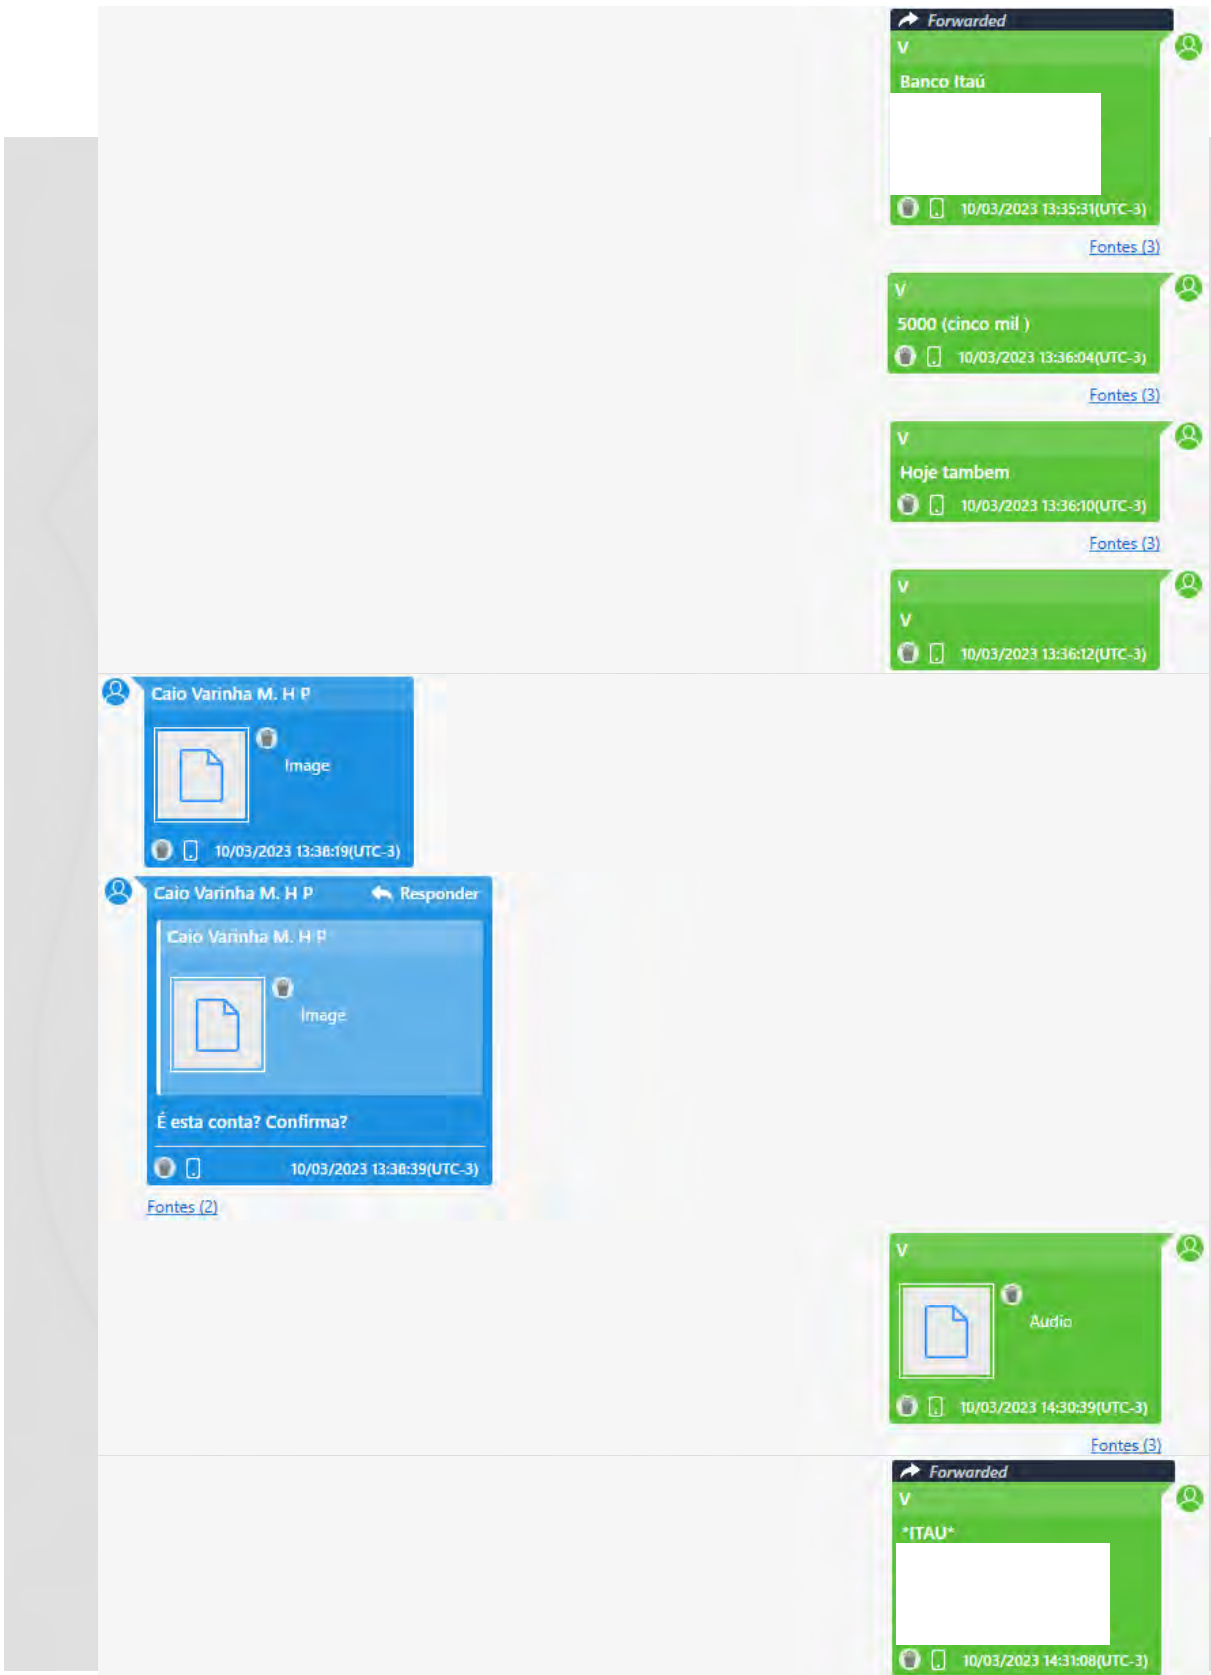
Forwarded
V
Banco Itaú
10/03/2023 13:35:31(UTC-3)
Fontes (3)

V
5000 (cinco mil )
10/03/2023 13:36:04(UTC-3)
Fontes (3)

V
Hoje tambem
10/03/2023 13:36:10(UTC-3)
Fontes (3)

V
V
10/03/2023 13:36:12(UTC-3)

Caio Varinha M. H P
Image
10/03/2023 13:38:19(UTC-3)

Caio Varinha M. H P Responder
Caio Varinha M. H P
Image
É esta conta? Confirma?
10/03/2023 13:38:39(UTC-3)
Fontes (2)

V
Audio
10/03/2023 14:30:39(UTC-3)
Fontes (3)

Forwarded
V
*ITAU*
10/03/2023 14:31:08(UTC-3)